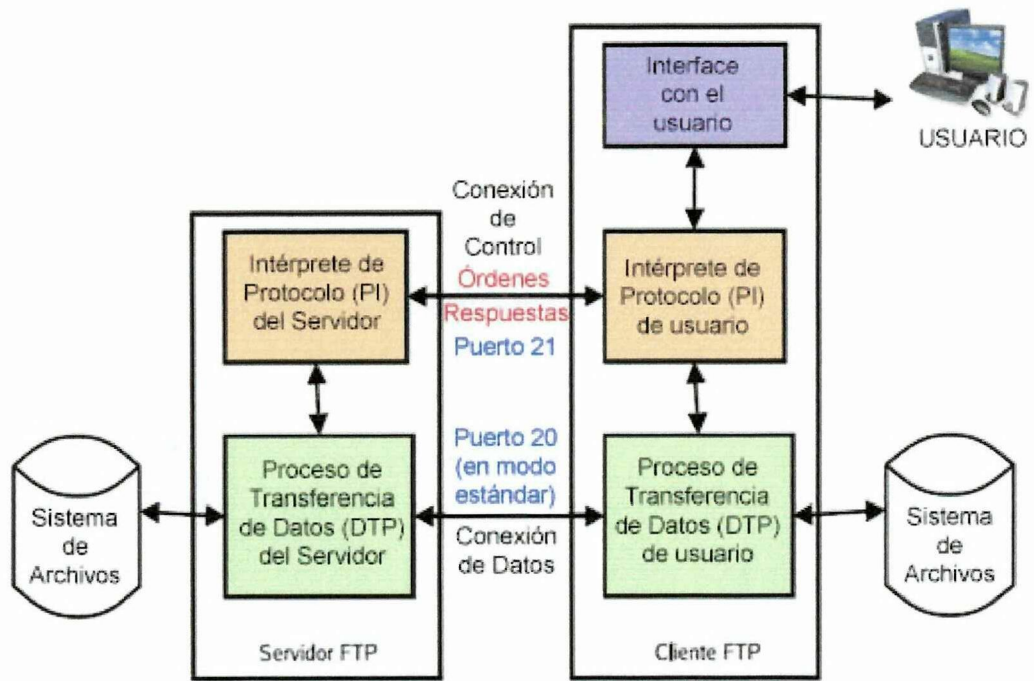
Interface con el usuario

USUARIO

Conexión de Control
Órdenes
Respuestas
Puerto 21

Intérprete de Protocolo (PI) del Servidor

Intérprete de Protocolo (PI) de usuario

Puerto 20 (en modo estándar)

Sistema de Archivos

Proceso de Transferencia de Datos (DTP) del Servidor

Conexión de Datos

Proceso de Transferencia de Datos (DTP) de usuario

Sistema de Archivos

Servidor FTP

Cliente FTP